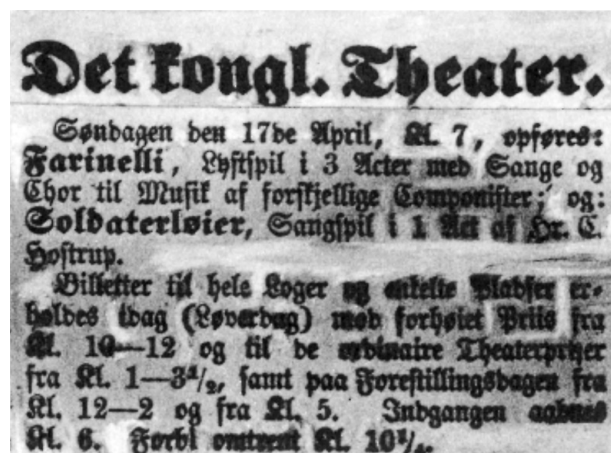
Det kongl. Theater.

Søndagen den 17de April, Kl. 7, opføres: Farinelli, Lystspil i 3 Acter med Sange og Chor til Musik af forskjellige Componister; og: Soldaterløier, Sangspil i 1 Act af Hr. C. Hostrup.

Billetter til hele Loger og enkelte Pladser erholdes idag (Løverdag) med forhøiet Priis fra Kl. 10—12 og til de ordinaire Theaterpriser fra Kl. 1—3½, samt paa Forestillingsdagen fra Kl. 12—2 og fra Kl. 5. Indgangen aabnes Kl. 6. Forbi omtrent Kl. 10½.